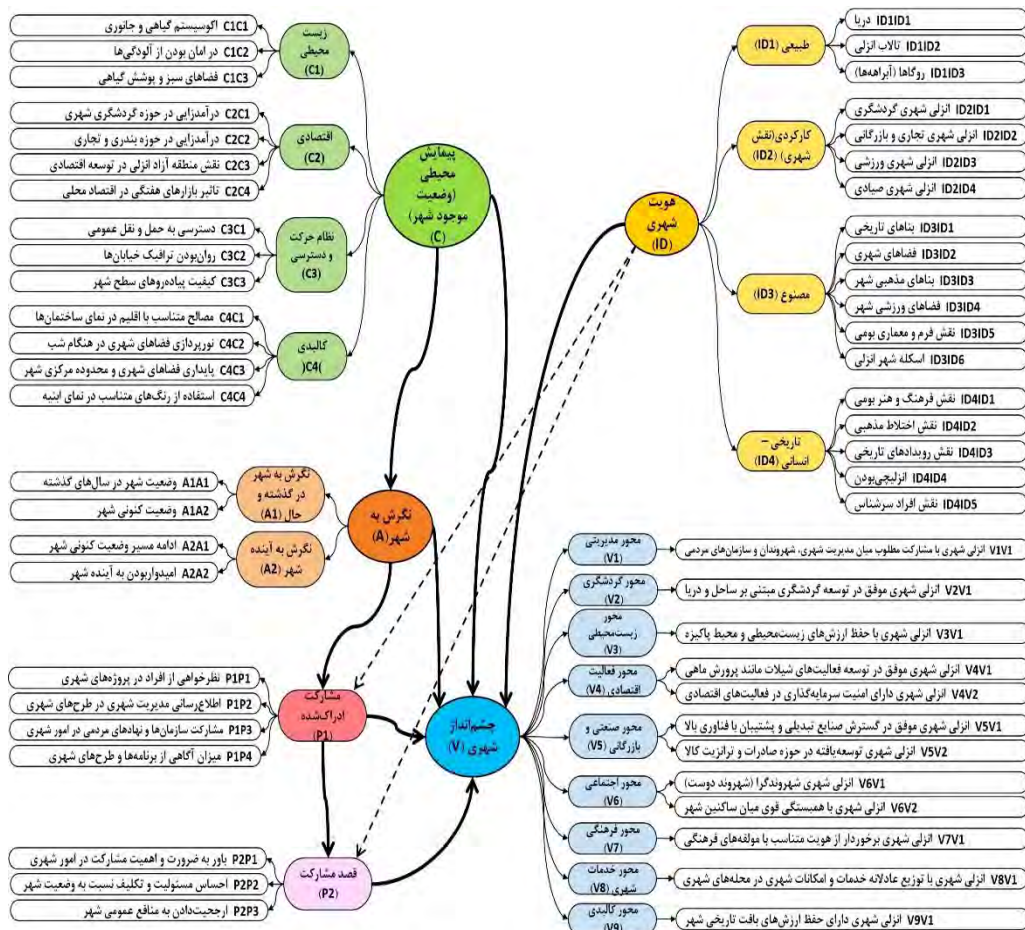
C1C1 اکوسیستم گیاهی و جانوری
C1C2 در امان بودن از آلودگی‌ها
C1C3 فضاهای سبز و پوشش گیاهی

زیست محیطی (C1)

C2C1 درآمدزایی در حوزه گردشگری شهری
C2C2 درآمدزایی در حوزه بندری و تجاری
C2C3 نقش منطقه آزاد انزلی در توسعه اقتصادی
C2C4 تاثیر بازارهای هفتگی در اقتصاد محلی

اقتصادی (C2)

پیمایش محیطی (وضعیت موجود شهر) (C)

C3C1 دسترسی به حمل و نقل عمومی
C3C2 روان‌بودن ترافیک خیابان‌ها
C3C3 کیفیت پیاده‌روهای سطح شهر

نظام حرکت و دسترسی (C3)

C4C1 مصالح متناسب با اقلیم در نمای ساختمان‌ها
C4C2 نورپردازی فضاهای شهری در هنگام شب
C4C3 پایداری فضاهای شهری و محدوده مرکزی شهر
C4C4 استفاده از رنگ‌های متناسب در نمای ابنیه

کالبدی (C4)

طبیعی (ID1)
ID1ID1 دریا
ID1ID2 تالاب انزلی
ID1ID3 روگاها (آبراهه‌ها)

کارکردی(نقش شهری) (ID2)
ID2ID1 انزلی شهری گردشگری
ID2ID2 انزلی شهری تجاری و بازرگانی
ID2ID3 انزلی شهری ورزشی
ID2ID4 انزلی شهری صیادی

هویت شهری (ID)

مصنوع (ID3)
ID3ID1 بناهای تاریخی
ID3ID2 فضاهای شهری
ID3ID3 بناهای مذهبی شهر
ID3ID4 فضاهای ورزشی شهر
ID3ID5 نقش فرم و معماری بومی
ID3ID6 اسکله شهر انزلی

تاریخی – انسانی (ID4)
ID4ID1 نقش فرهنگ و هنر بومی
ID4ID2 نقش اختلاط مذهبی
ID4ID3 نقش رویدادهای تاریخی
ID4ID4 انزلیچی‌بودن
ID4ID5 نقش افراد سرشناس

A1A1 وضعیت شهر در سال‌های گذشته
A1A2 وضعیت کنونی شهر

نگرش به شهر در گذشته و حال (A1)

نگرش به شهر (A)

A2A1 ادامه مسیر وضعیت کنونی شهر
A2A2 امیدواربودن به آینده شهر

نگرش به آینده شهر (A2)

محور مدیریتی (V1)
V1V1 انزلی شهری با مشارکت مطلوب میان مدیریت شهری، شهروندان و سازمان‌های مردمی

محور گردشگری (V2)
V2V1 انزلی شهری موفق در توسعه گردشگری مبتنی بر ساحل و دریا

محور زیست‌محیطی (V3)
V3V1 انزلی شهری با حفظ ارزش‌های زیست‌محیطی و محیط پاکیزه

محور فعالیت اقتصادی (V4)
V4V1 انزلی شهری موفق در توسعه فعالیت‌های شیلات مانند پرورش ماهی
V4V2 انزلی شهری دارای امنیت سرمایه‌گذاری در فعالیت‌های اقتصادی

محور صنعتی و بازرگانی (V5)
V5V1 انزلی شهری موفق در گسترش صنایع تبدیلی و پشتیبان یا فناوری بالا
V5V2 انزلی شهری توسعه‌یافته در حوزه صادرات و ترانزیت کالا

محور اجتماعی (V6)
V6V1 انزلی شهری شهروندگرا (شهروند دوست)
V6V2 انزلی شهری با همبستگی قوی میان ساکنین شهر

محور فرهنگی (V7)
V7V1 انزلی شهری برخوردار از هویت متناسب با مولفه‌های فرهنگی

محور خدمات شهری (V8)
V8V1 انزلی شهری با توزیع عادلانه خدمات و امکانات شهری در محله‌های شهری

محور کالبدی (V9)
V9V1 انزلی شهری دارای حفظ ارزش‌های بافت تاریخی شهر

P1P1 نظرخواهی از افراد در پروژه‌های شهری
P1P2 اطلاع‌رسانی مدیریت شهری در طرح‌های شهری
P1P3 مشارکت سازمان‌ها و نهادهای مردمی در امور شهری
P1P4 میزان آگاهی از برنامه‌ها و طرح‌های شهری

مشارکت ادراک‌شده (P1)

چشم‌انداز شهری (V)

P2P1 باور به ضرورت و اهمیت مشارکت در امور شهری
P2P2 احساس مسئولیت و تکلیف نسبت به وضعیت شهر
P2P3 ارجحیت‌دادن به منافع عمومی شهر

قصد مشارکت (P2)